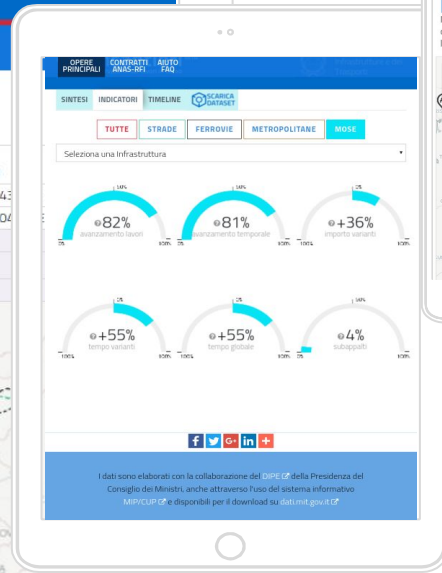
OPERE PRINCIPALI
CONTRATTI ANAS-RFI
AIUTO FAQ

SINTESI
INDICATORI
TIMELINE
SCARICA DATASET

TUTTE
STRADE
FERROVIE
METROPOLITANE
MOSE

Seleziona una Infrastruttura

50%
82%
avanzamento lavori
0%
100%

50%
81%
avanzamento temporale
0%
100%

0%
+36%
importo varianti
-100%
100%

0%
+55%
tempo varianti
-100%
100%

0%
+55%
tempo globale
-100%
100%

50%
4%
subappalti
0%
100%

I dati sono elaborati con la collaborazione del DIPE della Presidenza del Consiglio dei Ministri, anche attraverso l'uso del sistema informativo MIP/CUP e disponibili per il download su dati.mit.gov.it